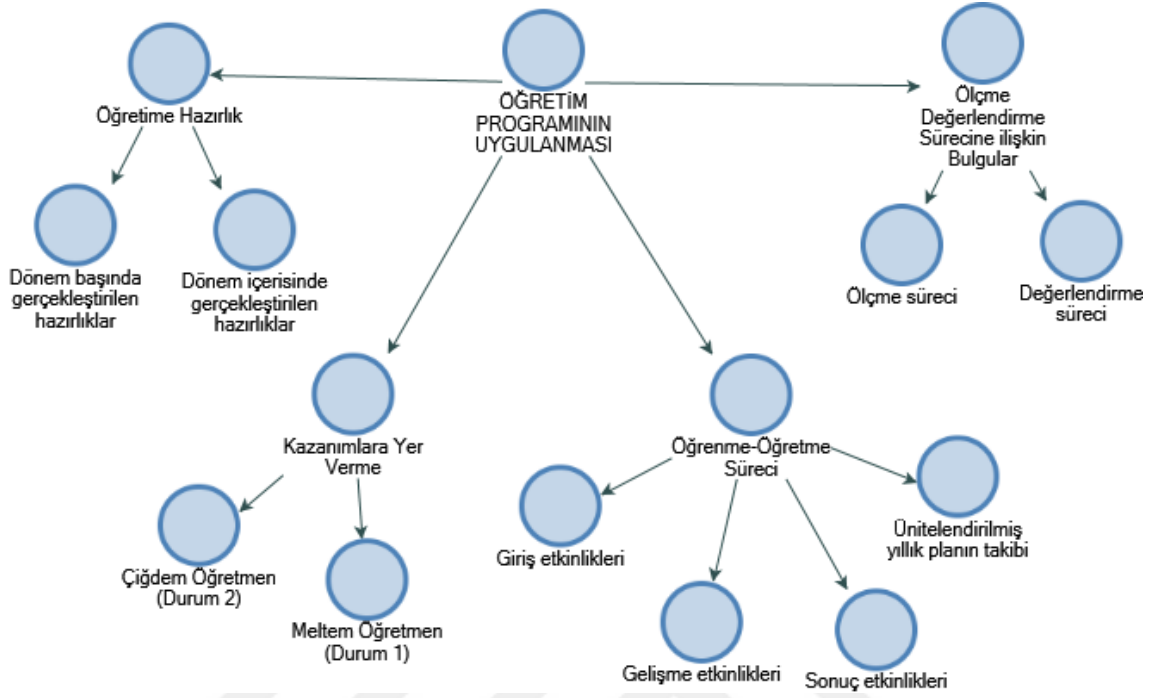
ÖĞRETİM PROGRAMININ UYGULANMASI

Öğretime Hazırlık

Dönem başında gerçekleştirilen hazırlıklar

Dönem içerisinde gerçekleştirilen hazırlıklar

Ölçme Değerlendirme Sürecine ilişkin Bulgular

Ölçme süreci

Değerlendirme süreci

Kazanımlara Yer Verme

Çiğdem Öğretmen (Durum 2)

Meltem Öğretmen (Durum 1)

Öğrenme-Öğretme Süreci

Giriş etkinlikleri

Gelişme etkinlikleri

Sonuç etkinlikleri

Ünitelendirilmiş yıllık planın takibi